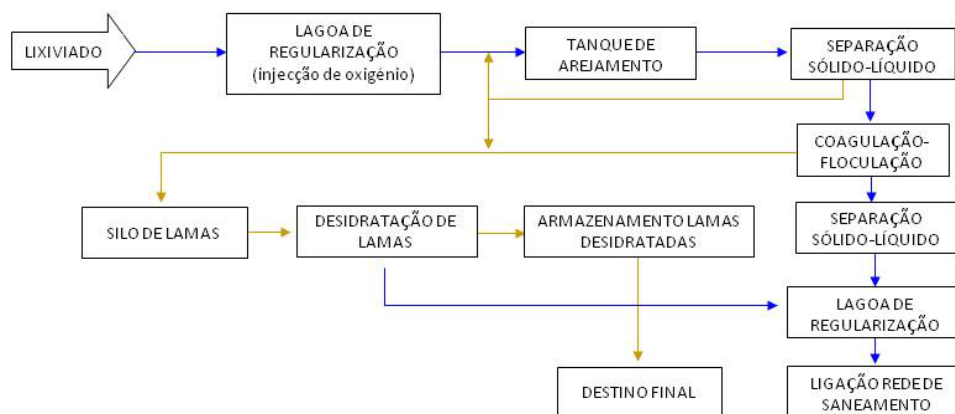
LIXIVIADO

LAGOA DE REGULARIZAÇÃO (injecção de oxigénio)

TANQUE DE AREJAMENTO

SEPARAÇÃO SÓLIDO-LÍQUIDO

COAGULAÇÃO-FLOCULAÇÃO

SILO DE LAMAS

DESIDRATAÇÃO DE LAMAS

ARMAZENAMENTO LAMAS DESIDRATADAS

SEPARAÇÃO SÓLIDO-LÍQUIDO

LAGOA DE REGULARIZAÇÃO

DESTINO FINAL

LIGAÇÃO REDE DE SANEAMENTO